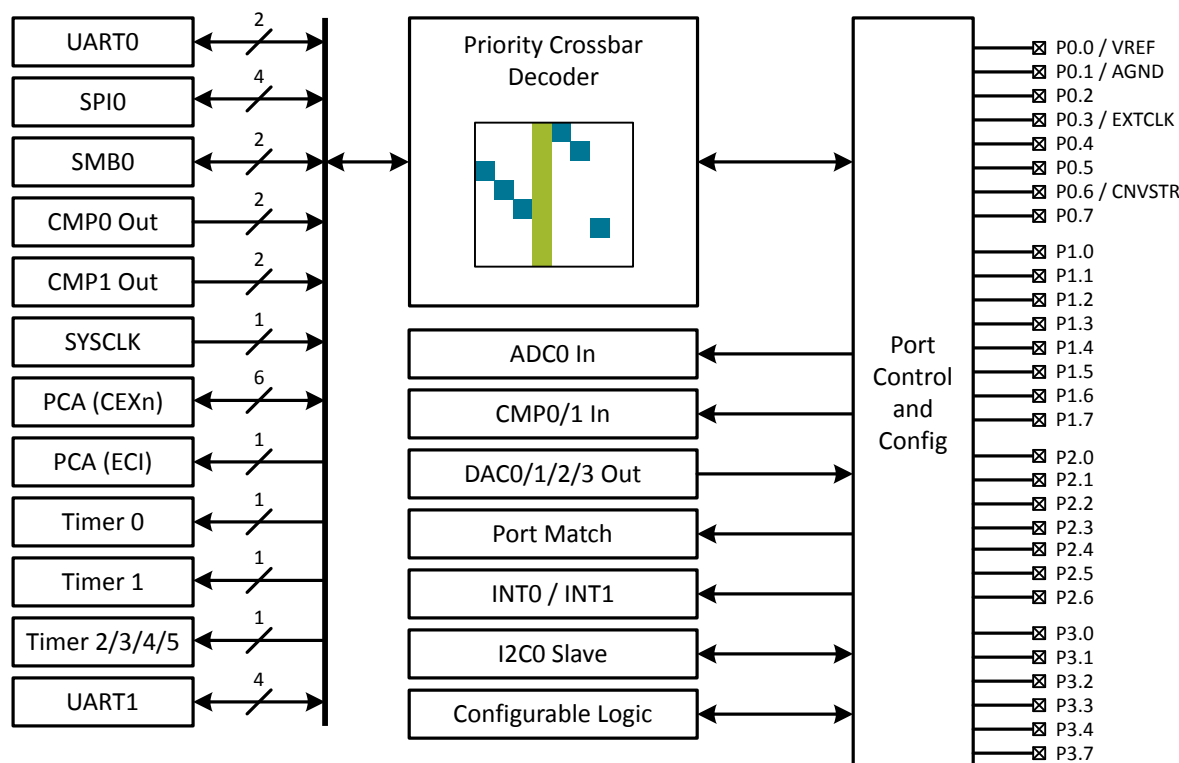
UART0
2
SPI0
4
SMB0
2
CMP0 Out
2
CMP1 Out
2
SYSCLK
1
PCA (CEXn)
6
PCA (ECI)
1
Timer 0
1
Timer 1
1
Timer 2/3/4/5
1
UART1
4

Priority Crossbar Decoder

ADC0 In
CMP0/1 In
DAC0/1/2/3 Out
Port Match
INT0 / INT1
I2C0 Slave
Configurable Logic

Port Control and Config

P0.0 / VREF
P0.1 / AGND
P0.2
P0.3 / EXTCLK
P0.4
P0.5
P0.6 / CNVSTR
P0.7
P1.0
P1.1
P1.2
P1.3
P1.4
P1.5
P1.6
P1.7
P2.0
P2.1
P2.2
P2.3
P2.4
P2.5
P2.6
P3.0
P3.1
P3.2
P3.3
P3.4
P3.7